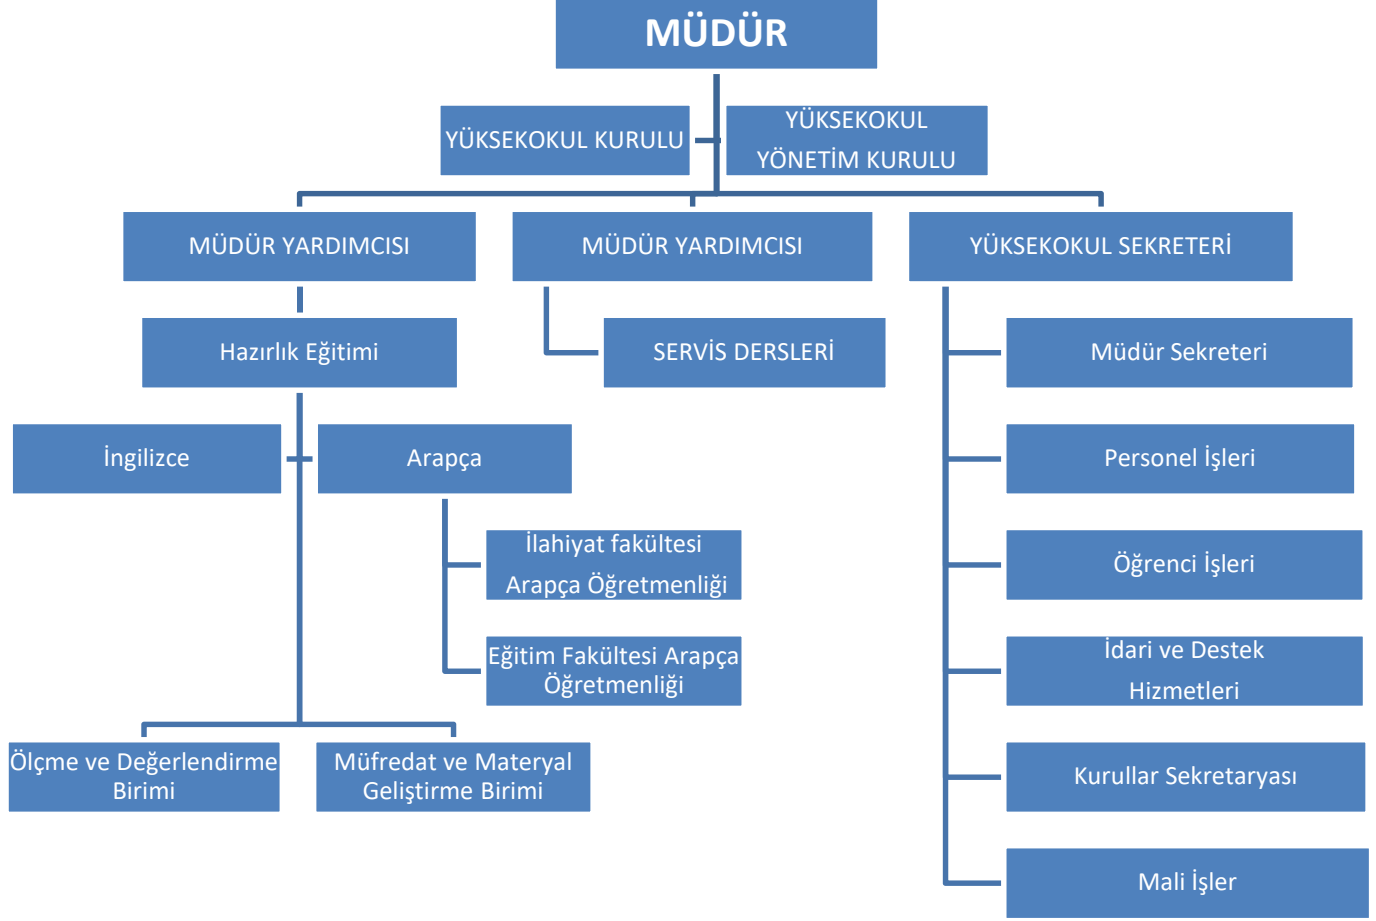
MÜDÜR

YÜKSEKOKUL KURULU

YÜKSEKOKUL YÖNETİM KURULU

MÜDÜR YARDIMCISI

MÜDÜR YARDIMCISI

YÜKSEKOKUL SEKRETERİ

Hazırlık Eğitimi

SERVİS DERSLERİ

Müdür Sekreteri

İngilizce

Arapça

Personel İşleri

İlahiyat fakültesi Arapça Öğretmenliği

Öğrenci İşleri

Eğitim Fakültesi Arapça Öğretmenliği

İdari ve Destek Hizmetleri

Ölçme ve Değerlendirme Birimi

Müfredat ve Materyal Geliştirme Birimi

Kurullar Sekretaryası

Mali İşler